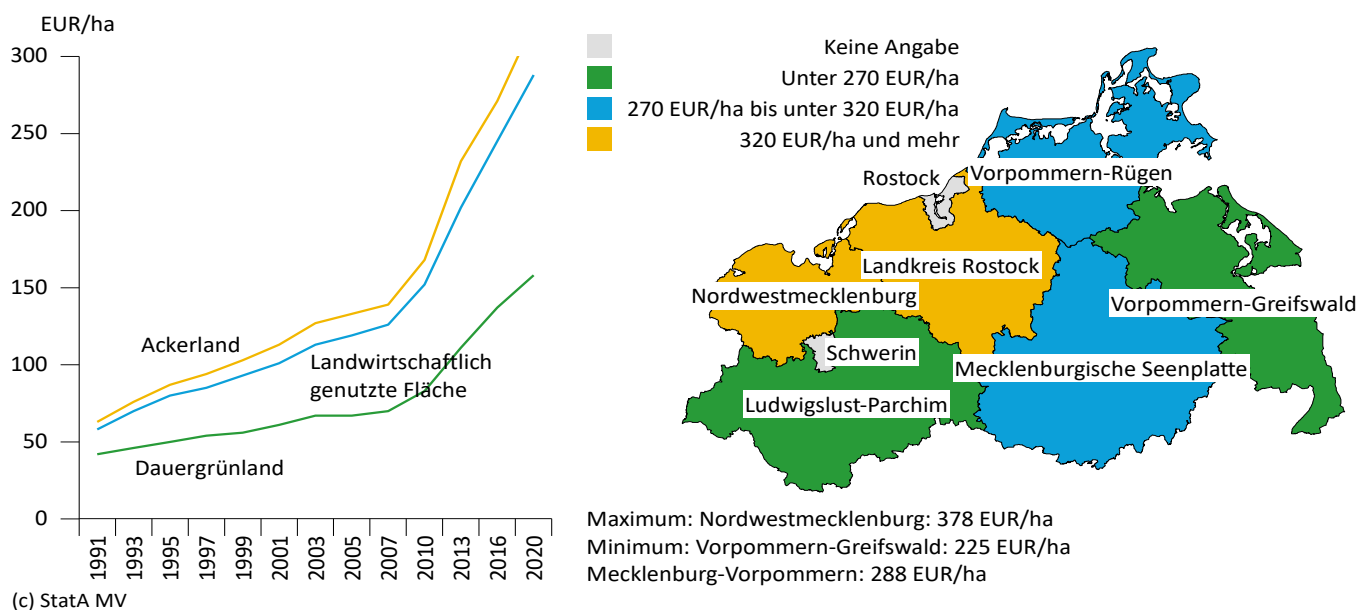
EUR/ha

300
250
200
150
100
50
0

Ackerland

Landwirtschaftlich genutzte Fläche

Dauergrünland

1991
1993
1995
1997
1999
2001
2003
2005
2007
2010
2013
2016
2020

(c) StatA MV

Keine Angabe
Unter 270 EUR/ha
270 EUR/ha bis unter 320 EUR/ha
320 EUR/ha und mehr

Rostock
Vorpommern-Rügen
Landkreis Rostock
Nordwestmecklenburg
Vorpommern-Greifswald
Schwerin
Mecklenburgische Seenplatte
Ludwigslust-Parchim

Maximum: Nordwestmecklenburg: 378 EUR/ha
Minimum: Vorpommern-Greifswald: 225 EUR/ha
Mecklenburg-Vorpommern: 288 EUR/ha